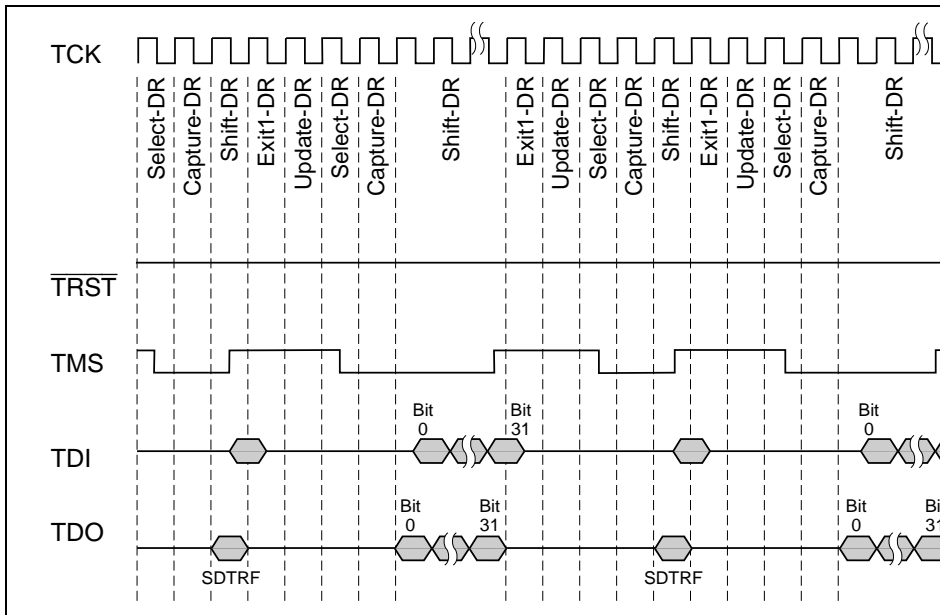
TCK

Select-DR
Capture-DR
Shift-DR
Exit1-DR
Update-DR
Select-DR
Capture-DR
Shift-DR
Exit1-DR
Update-DR
Select-DR
Capture-DR
Shift-DR
Exit1-DR
Update-DR
Select-DR
Capture-DR
Shift-DR

$\overline{TRST}$

TMS

Bit 0
Bit 31
Bit 0

TDI

Bit 0
Bit 31
Bit 0
Bi 31

TDO

SDTRF
SDTRF